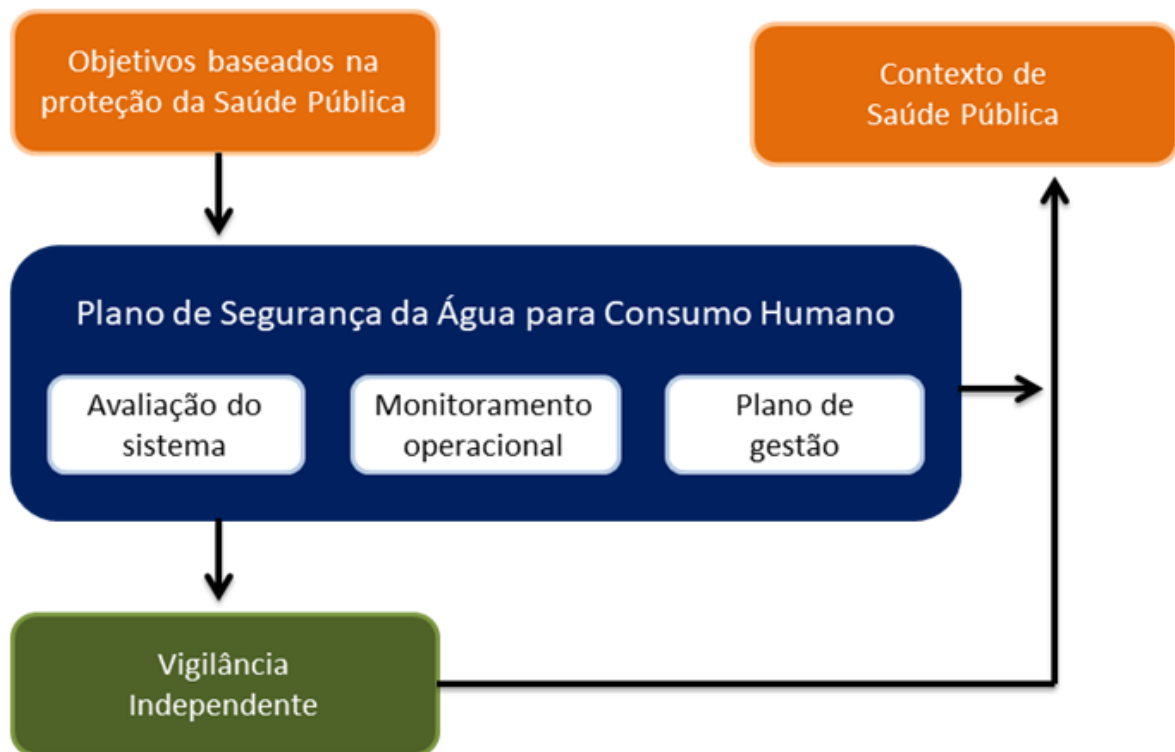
Objetivos baseados na proteção da Saúde Pública

Contexto de Saúde Pública

Plano de Segurança da Água para Consumo Humano

Avaliação do sistema

Monitoramento operacional

Plano de gestão

Vigilância Independente